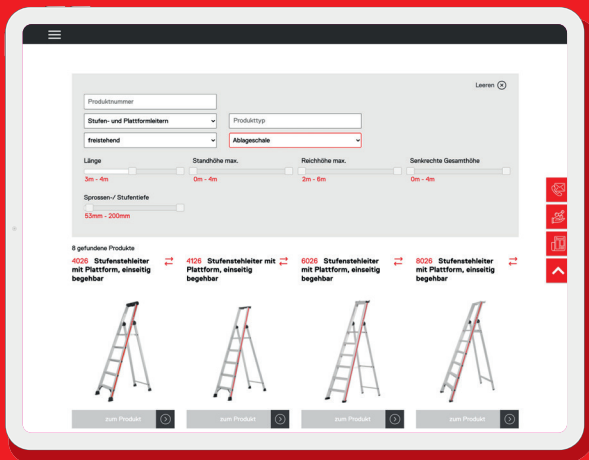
Leeren

Produktnummer

Stufen- und Plattformleitern

Produkttyp

freistehend

Ablageschale

Länge
3m - 4m

Standhöhe max.
0m - 4m

Reichhöhe max.
2m - 6m

Senkrechte Gesamthöhe
0m - 4m

Sprossen-/ Stufentiefe
53mm - 200mm

8 gefundene Produkte

4026 Stufenstehleiter mit Plattform, einseitig begehbar

4126 Stufenstehleiter mit Plattform, einseitig begehbar

6026 Stufenstehleiter mit Plattform, einseitig begehbar

8026 Stufenstehleiter mit Plattform, einseitig begehbar

zum Produkt

zum Produkt

zum Produkt

zum Produkt